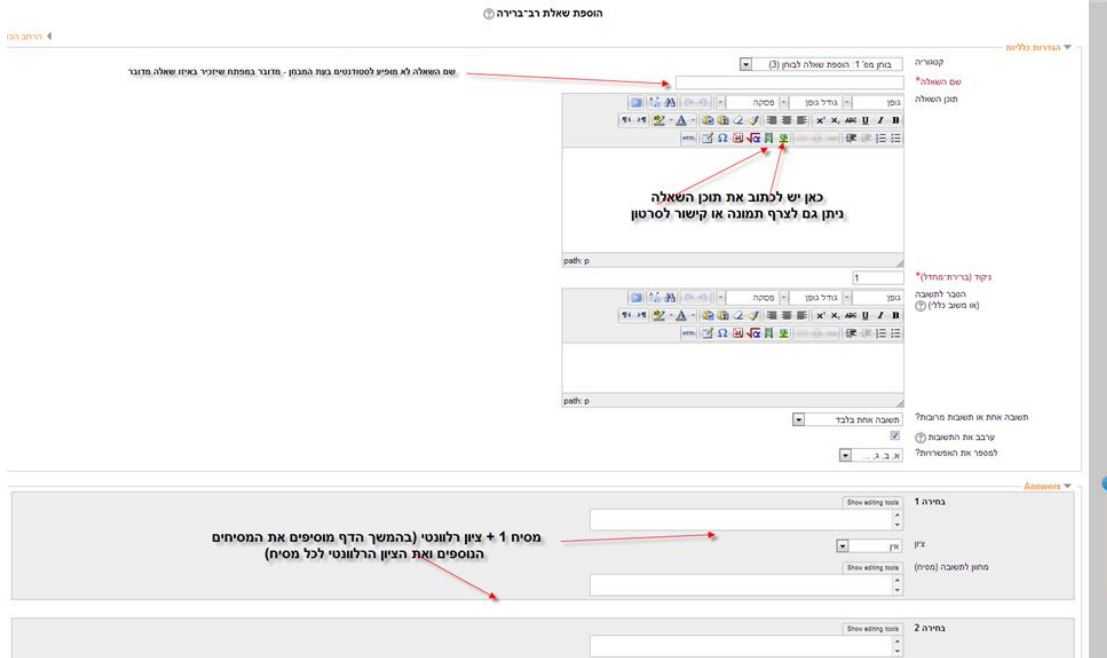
הוספת שאלת רב־ברירה ⓘ

הדרכה כאן ◄

הגדרות כלליות ▼

קטגוריה
בוחן מס' 1: הוספת שאלה לבוחן (3)

שם השאלה*
שם השאלה לא מופיע לסטודנטים בעת המבחן - מדובר במפתח שיזכיר באיזו שאלה מדובר

תוכן השאלה
גופן
גודל גופן
פסקה

כאן יש לכתוב את תוכן השאלה
ניתן גם לצרף תמונה או קישור לסרטון

path: p

ניקוד (ברירת-מחדל)*
1

הסבר לתשובה
(או משוב כללי) ⓘ
גופן
גודל גופן
פסקה

path: p

תשובה אחת או תשובות מרובות?
תשובה אחת בלבד

ערבב את התשובות ⓘ

למספר את האפשרויות?
א, ב, ג, ...

Answers ▼

בחירה 1
Show editing tools

ציון
אין

מסיח 1 + ציון רלוונטי (בהמשך הדף מוסיפים את המסיחים הנוספים ואת הציון הרלוונטי לכל מסיח)

מחוון לתשובה (מסיח)
Show editing tools

בחירה 2
Show editing tools